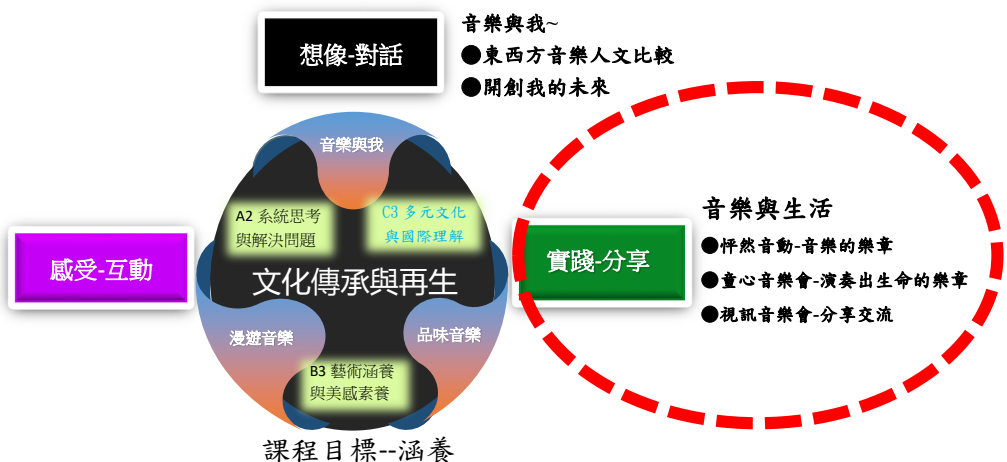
想像-對話

音樂與我~
●東西方音樂人文比較
●開創我的未來

音樂與我

A2 系統思考與解決問題

C3 多元文化與國際理解

感受-互動

文化傳承與再生

實踐-分享

音樂與生活
●怦然音動-音樂的樂章
●童心音樂會-演奏出生命的樂章
●視訊音樂會-分享交流

漫遊音樂

品味音樂

B3 藝術涵養與美感素養

課程目標--涵養